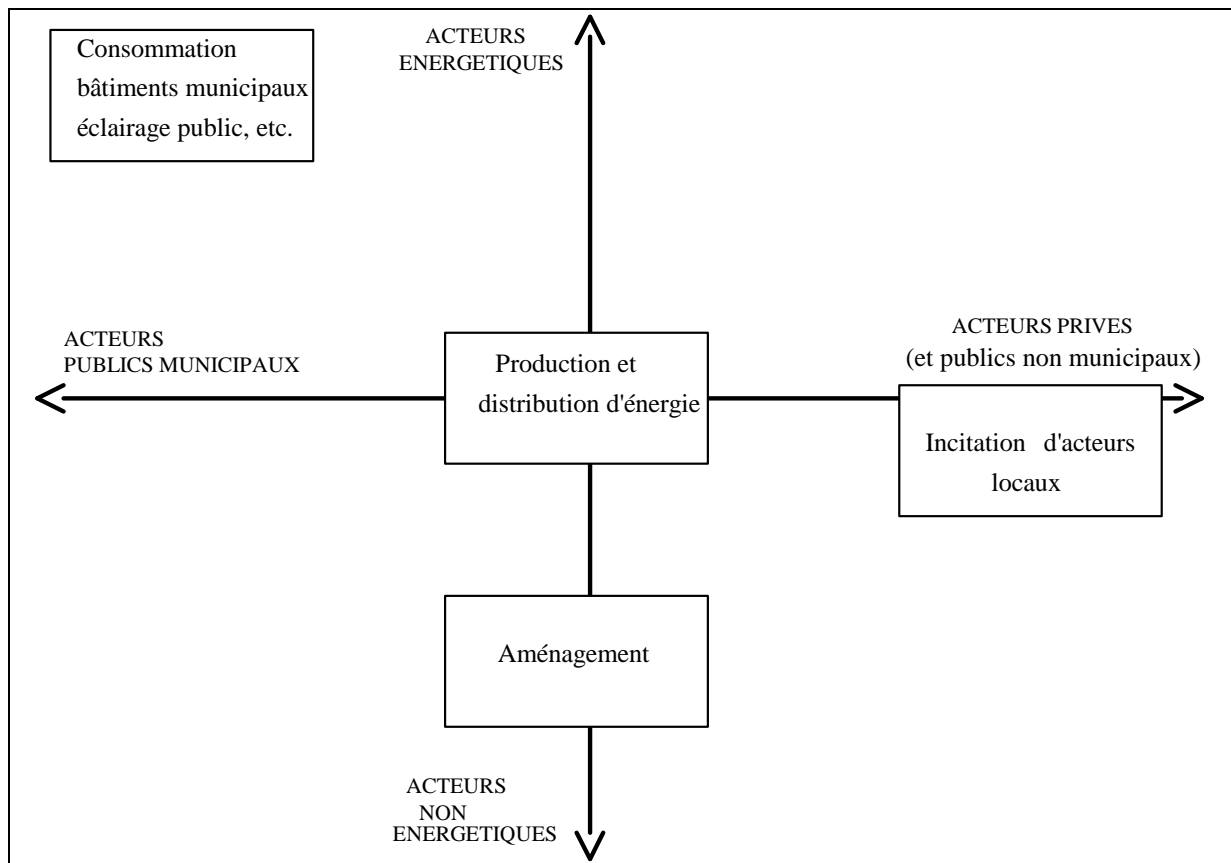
Consommation bâtiments municipaux éclairage public, etc.

ACTEURS ENERGETIQUES

ACTEURS PUBLICS MUNICIPAUX

Production et distribution d'énergie

ACTEURS PRIVES (et publics non municipaux)

Incitation d'acteurs locaux

Aménagement

ACTEURS NON ENERGETIQUES